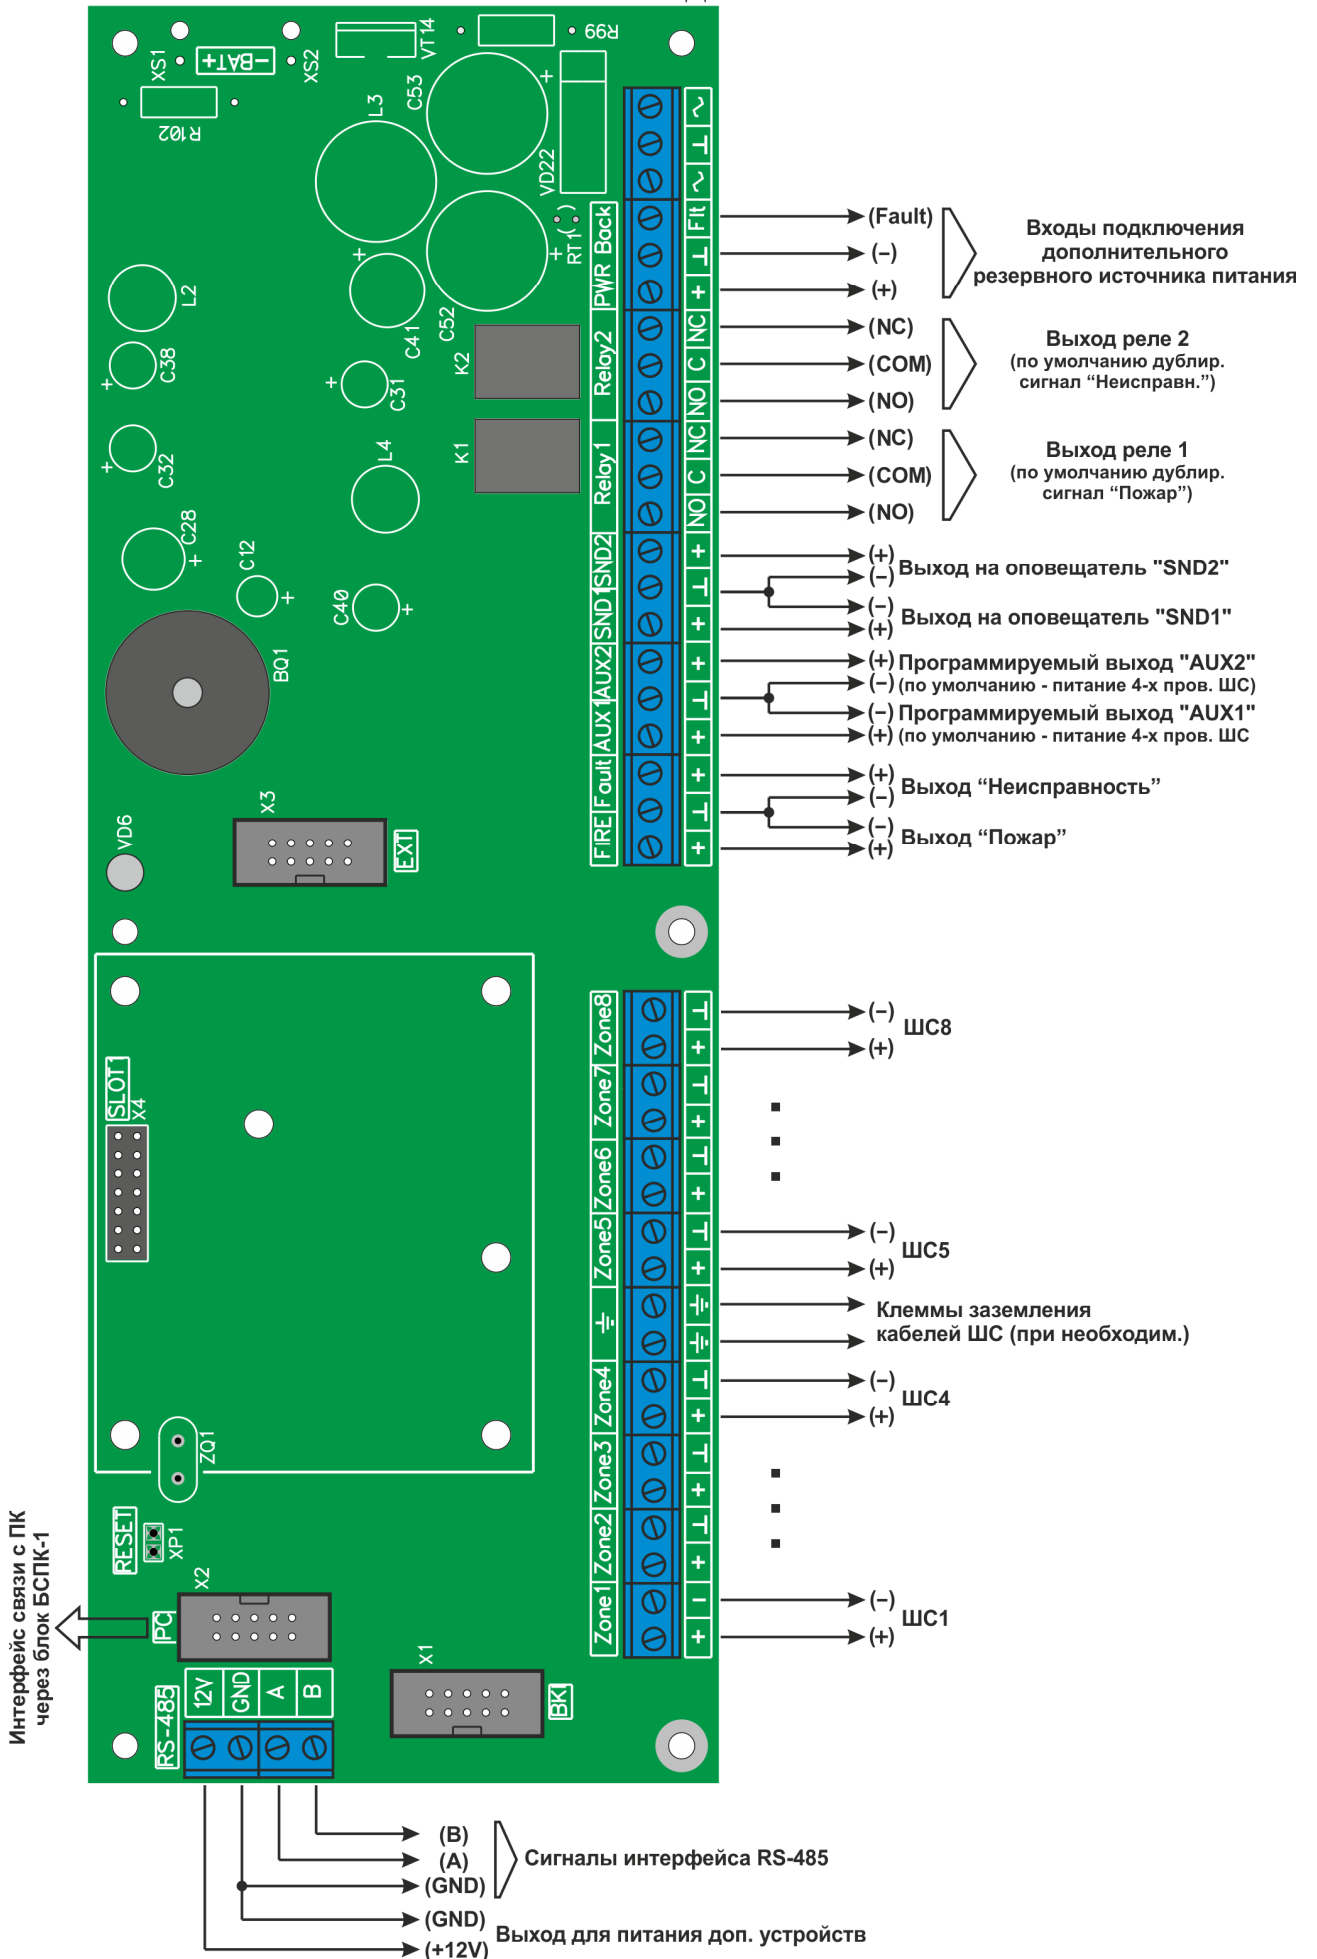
XS1
-BAT+
XS2
R102
VT14
R99
L3
C53
VD22
RT1
L2
C38
C41
C52
K2
C31
C32
L4
K1
C28
C12
C40
BQ1
X3
EXT
VD6

PWR Back
Relay2
Relay1
SND2
SND1
AUX2
AUX1
Fault
FIRE

~
⊥
~
Flt
⊥
+
NC
C
NO
NC
C
NO
+
⊥
+
+
⊥
+
+
⊥
+

(Fault)
(–)
(+)
Входы подключения дополнительного резервного источника питания

(NC)
(COM)
(NO)
Выход реле 2
(по умолчанию дублир. сигнал "Неисправн.")

(NC)
(COM)
(NO)
Выход реле 1
(по умолчанию дублир. сигнал "Пожар")

(+)
(–) Выход на оповещатель "SND2"
(–)
(+) Выход на оповещатель "SND1"

(+) Программируемый выход "AUX2"
(–) (по умолчанию - питание 4-х пров. ШС)
(–) Программируемый выход "AUX1"
(+) (по умолчанию - питание 4-х пров. ШС

(+)
(–) Выход "Неисправность"
(–)
(+) Выход "Пожар"

SLOT1
X4
ZQ1
RESET
XP1
X2
PC
X1
BK
RS-485
12V
GND
A
B

Zone8
Zone7
Zone6
Zone5
Zone4
Zone3
Zone2
Zone1

(–)
(+) ШС8

(–)
(+) ШС5

Клеммы заземления кабелей ШС (при необходим.)

(–)
(+) ШС4

(–)
(+) ШС1

Интерфейс связи с ПК через блок БСПК-1

(B)
(A)
(GND) Сигналы интерфейса RS-485
(GND)
(+12V) Выход для питания доп. устройств